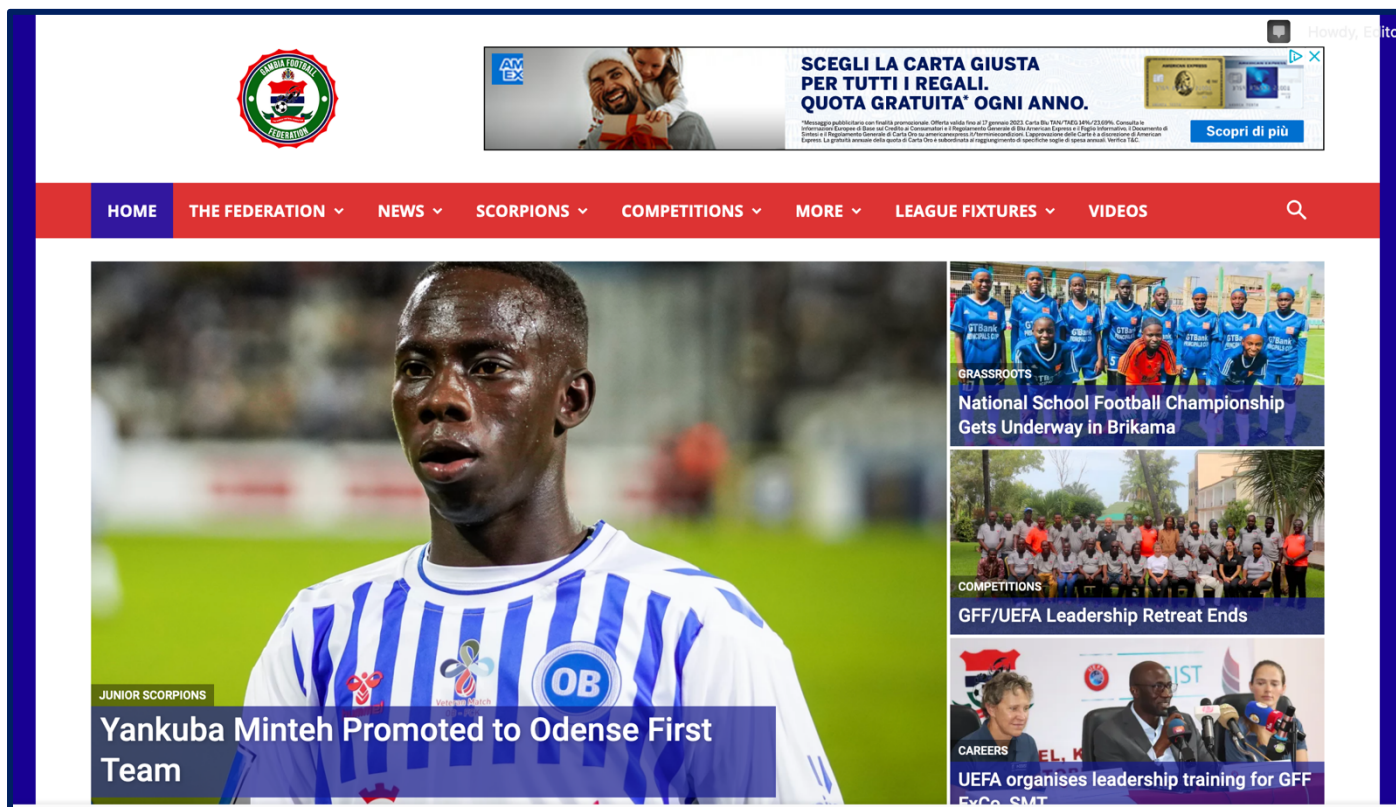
Howdy, Edito

GAMBIA FOOTBALL FEDERATION

AM EX

SCEGLI LA CARTA GIUSTA PER TUTTI I REGALI. QUOTA GRATUITA* OGNI ANNO.

*Messaggio pubblicitario con finalità promozionale. Offerta valida fino al 17 gennaio 2023. Carta Blu TAN/TAEG 14%/23,69%. Consulta le Informazioni Europee di Base sul Credito ai Consumatori e il Regolamento Generale di Blu American Express e il Foglio Informativo, il Documento di Sintesi e il Regolamento Generale di Carta Oro su americanexpress.it/terminiecondizioni. L'approvazione delle Carte è a discrezione di American Express. La gratuità annuale della quota di Carta Oro è subordinata al raggiungimento di specifiche soglie di spesa annuali. Verifica T&C.

Scopri di più

HOME THE FEDERATION NEWS SCORPIONS COMPETITIONS MORE LEAGUE FIXTURES VIDEOS

GRASSROOTS
National School Football Championship Gets Underway in Brikama

COMPETITIONS
GFF/UEFA Leadership Retreat Ends

JUNIOR SCORPIONS
Yankuba Minteh Promoted to Odense First Team

CAREERS
UEFA organises leadership training for GFF ExCo, SMT